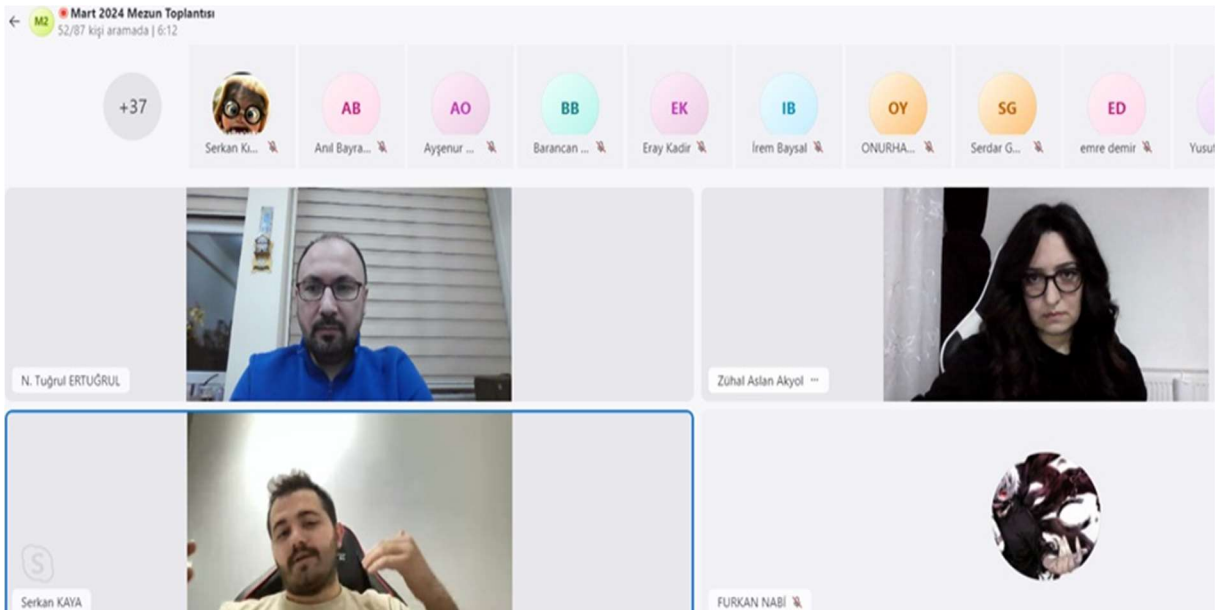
M2 Mart 2024 Mezun Toplantısı
52/87 kişi aramada | 6:12

+37

Serkan Kı...

AB
Anıl Bayra...

AO
Ayşenur ...

BB
Barancan ...

EK
Eray Kadir

IB
İrem Baysal

OY
ONURHA...

SG
Serdar G...

ED
emre demir

Yusu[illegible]

N. Tuğrul ERTUĞRUL

Zühal Aslan Akyol ···

Serkan KAYA

FURKAN NABİ